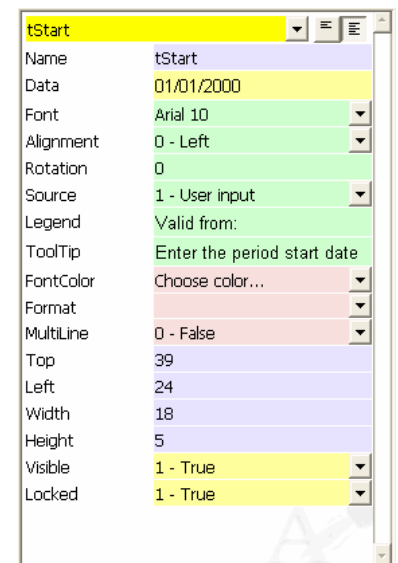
tStart

| | |
|---|---|
| Name | tStart |
| Data | 01/01/2000 |
| Font | Arial 10 |
| Alignment | 0 - Left |
| Rotation | 0 |
| Source | 1 - User input |
| Legend | Valid from: |
| ToolTip | Enter the period start date |
| FontColor | Choose color... |
| Format | |
| MultiLine | 0 - False |
| Top | 39 |
| Left | 24 |
| Width | 18 |
| Height | 5 |
| Visible | 1 - True |
| Locked | 1 - True |